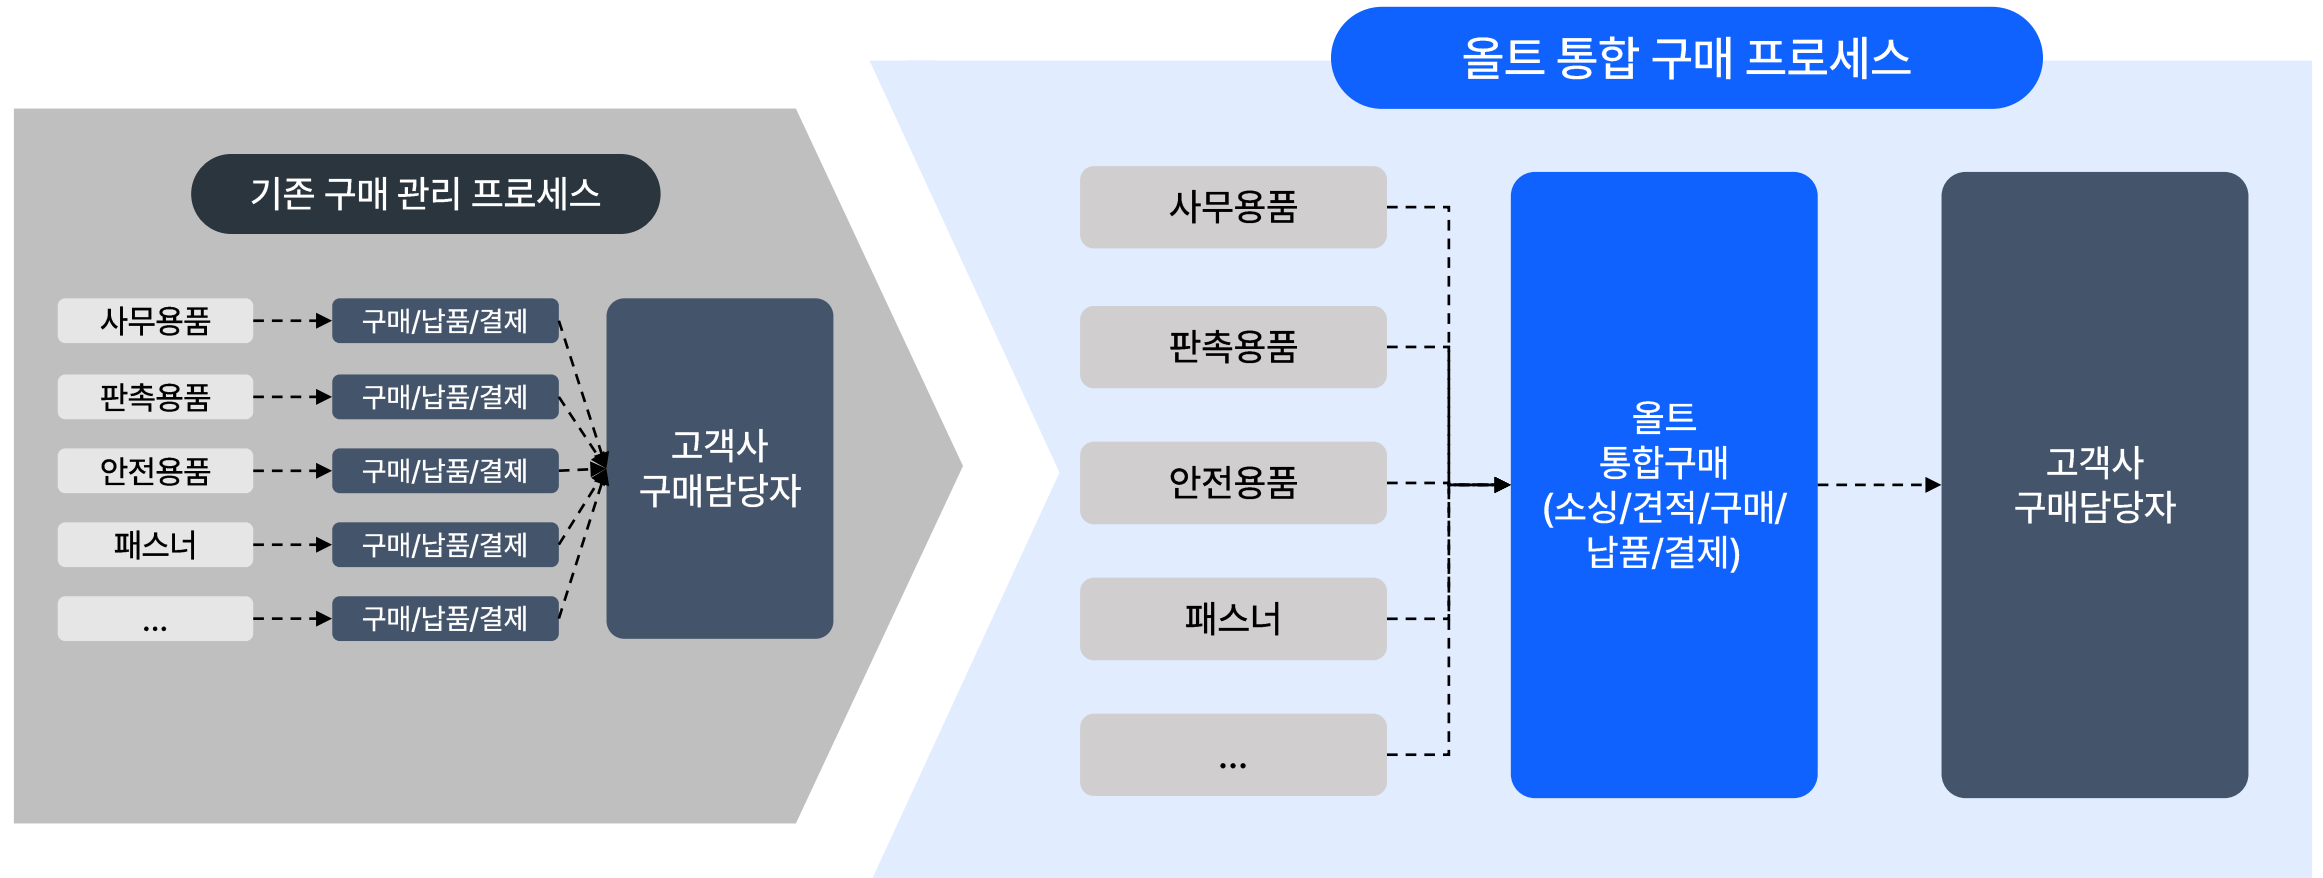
기존 구매 관리 프로세스

사무용품
구매/납품/결제
판촉용품
구매/납품/결제
안전용품
구매/납품/결제
패스너
구매/납품/결제
...
구매/납품/결제

고객사
구매담당자

올트 통합 구매 프로세스

사무용품
판촉용품
안전용품
패스너
...

올트
통합구매
(소싱/견적/구매/
납품/결제)

고객사
구매담당자